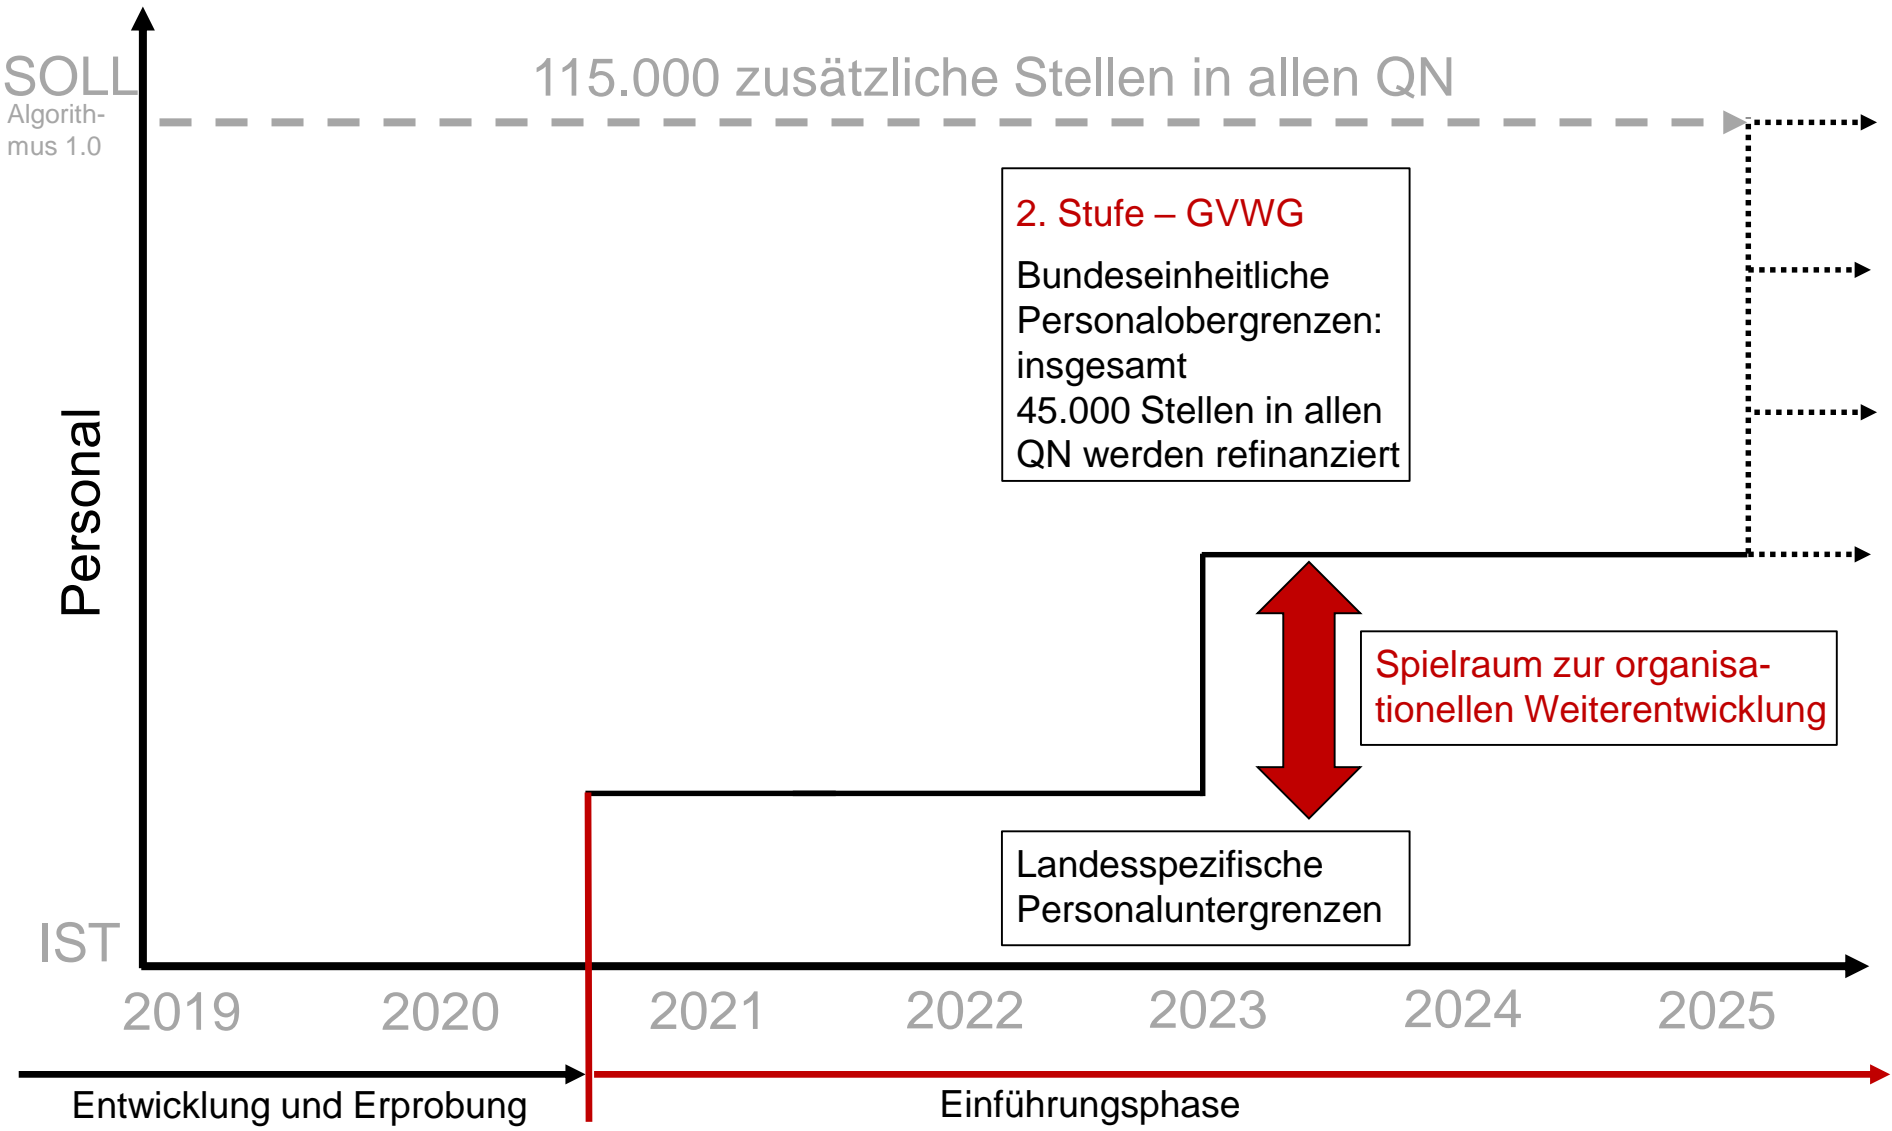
SOLL
Algorithmus 1.0
115.000 zusätzliche Stellen in allen QN

2. Stufe – GVWG
Bundeseinheitliche Personalobergrenzen: insgesamt 45.000 Stellen in allen QN werden refinanziert

Personal

Spielraum zur organisationellen Weiterentwicklung

Landesspezifische Personaluntergrenzen

IST
2019 2020 2021 2022 2023 2024 2025

Entwicklung und Erprobung
Einführungsphase